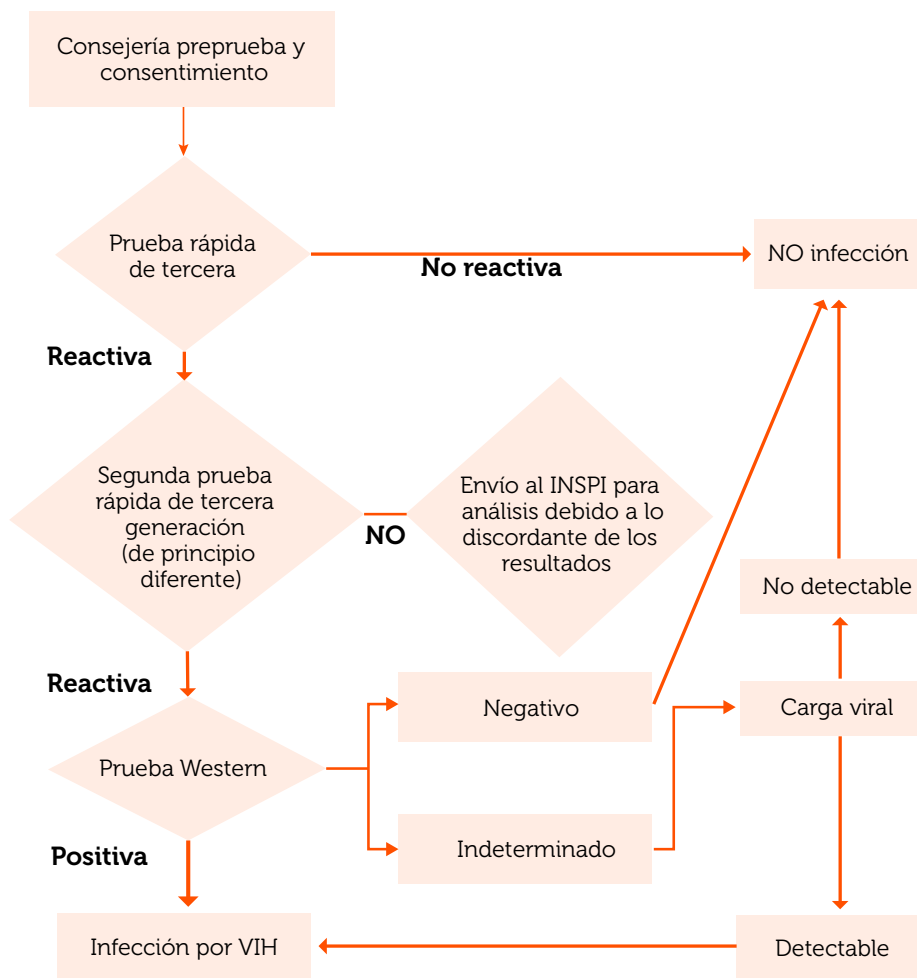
Consejería preprueba y consentimiento

Prueba rápida de tercera

No reactiva

NO infección

Reactiva

Segunda prueba rápida de tercera generación (de principio diferente)

NO

Envío al INSPI para análisis debido a lo discordante de los resultados

No detectable

Reactiva

Negativo

Carga viral

Prueba Western

Positiva

Indeterminado

Infección por VIH

Detectable